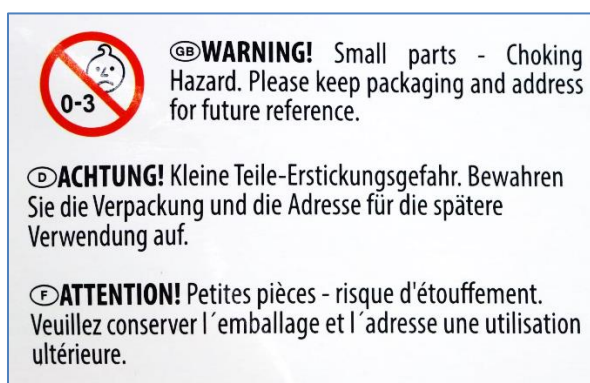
0-3

GB WARNING! Small parts - Choking Hazard. Please keep packaging and address for future reference.

D ACHTUNG! Kleine Teile-Erstickungsgefahr. Bewahren Sie die Verpackung und die Adresse für die spätere Verwendung auf.

F ATTENTION! Petites pièces - risque d'étouffement. Veuillez conserver l´emballage et l´adresse une utilisation ultérieure.